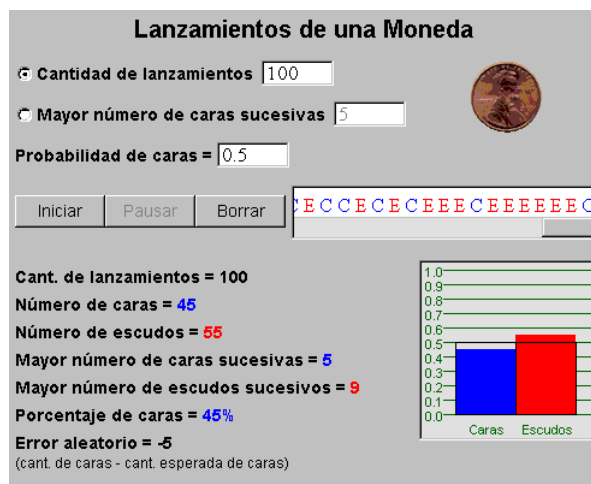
Lanzamientos de una Moneda

Cantidad de lanzamientos 100

Mayor número de caras sucesivas 5

Probabilidad de caras = 0.5

Iniciar | Pausar | Borrar

CECCECECEEECEEEEEEC

Cant. de lanzamientos = 100

Número de caras = 45

Número de escudos = 55

Mayor número de caras sucesivas = 5

Mayor número de escudos sucesivos = 9

Porcentaje de caras = 45%

Error aleatorio = -5
(cant. de caras - cant. esperada de caras)

1.0
0.9
0.8
0.7
0.6
0.5
0.4
0.3
0.2
0.1
0.0

Caras Escudos